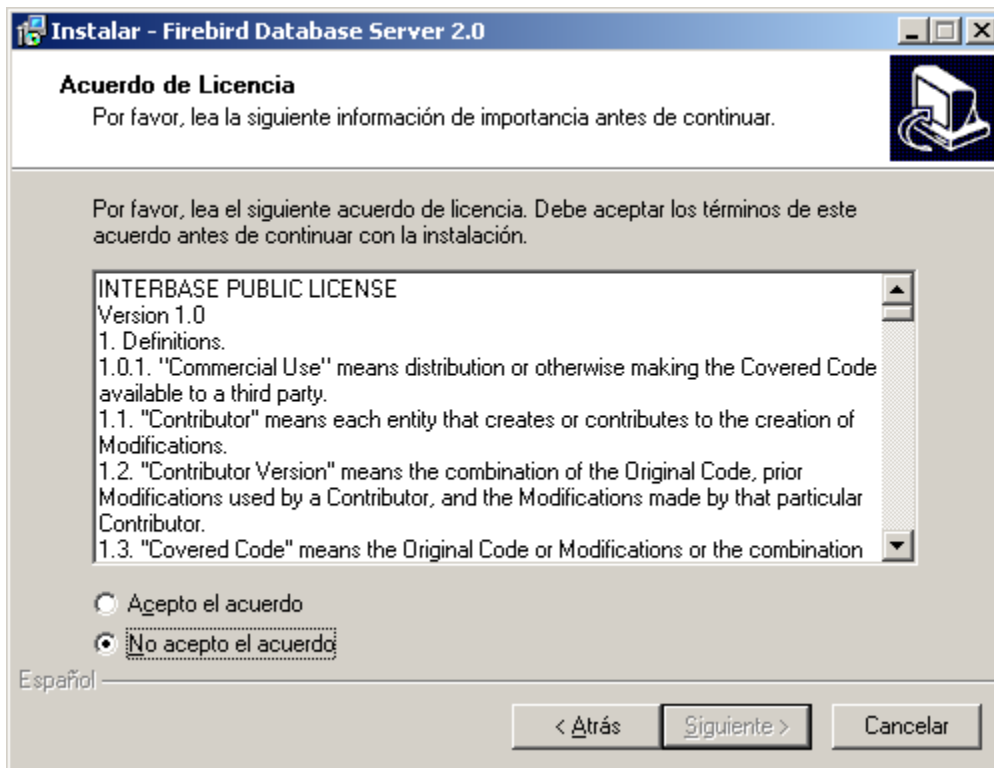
Instalar - Firebird Database Server 2.0

Acuerdo de Licencia
Por favor, lea la siguiente información de importancia antes de continuar.

Por favor, lea el siguiente acuerdo de licencia. Debe aceptar los términos de este acuerdo antes de continuar con la instalación.

INTERBASE PUBLIC LICENSE
Version 1.0
1. Definitions.
1.0.1. ''Commercial Use'' means distribution or otherwise making the Covered Code available to a third party.
1.1. "Contributor" means each entity that creates or contributes to the creation of Modifications.
1.2. "Contributor Version" means the combination of the Original Code, prior Modifications used by a Contributor, and the Modifications made by that particular Contributor.
1.3. "Covered Code" means the Original Code or Modifications or the combination

Acepto el acuerdo
No acepto el acuerdo

Español

< Atrás
Siguiente >
Cancelar